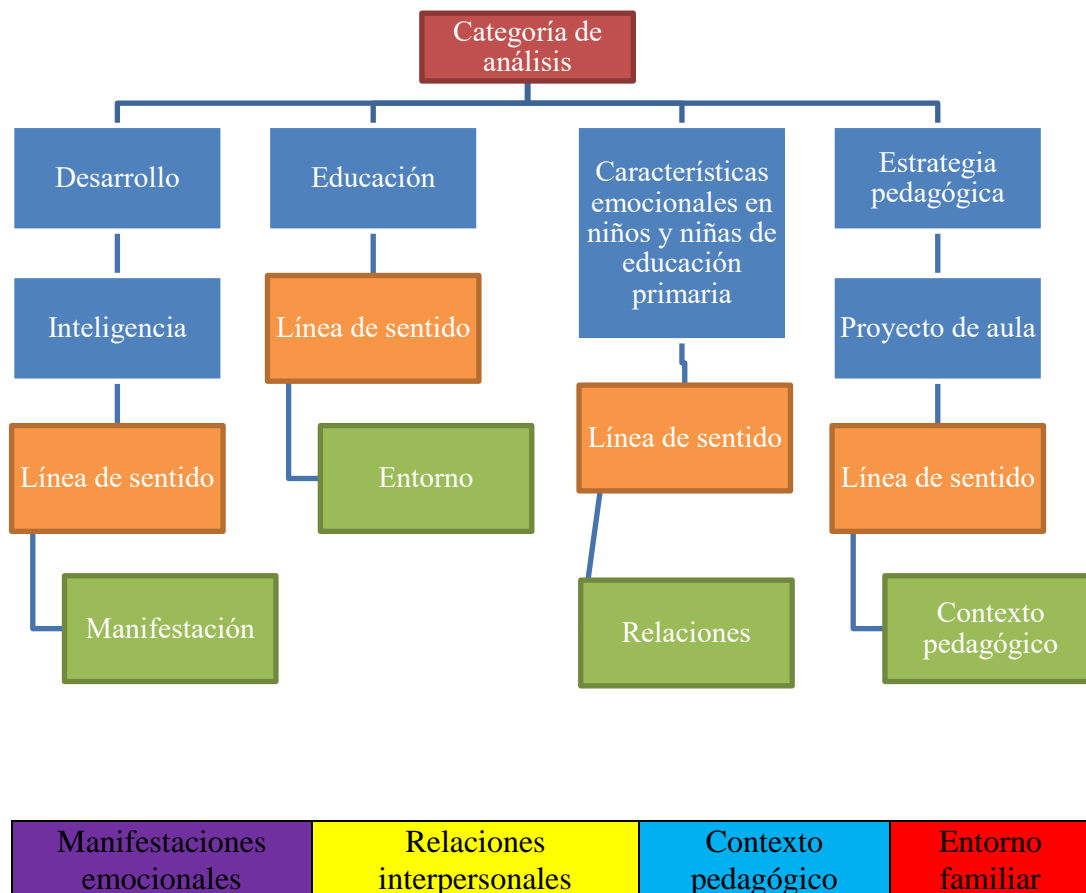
Categoría de análisis

Desarrollo

Inteligencia

Línea de sentido

Manifestación

Educación

Línea de sentido

Entorno

Características emocionales en niños y niñas de educación primaria

Línea de sentido

Relaciones

Estrategia pedagógica

Proyecto de aula

Línea de sentido

Contexto pedagógico

| Manifestaciones emocionales | Relaciones interpersonales | Contexto pedagógico | Entorno familiar |
|---|---|---|---|